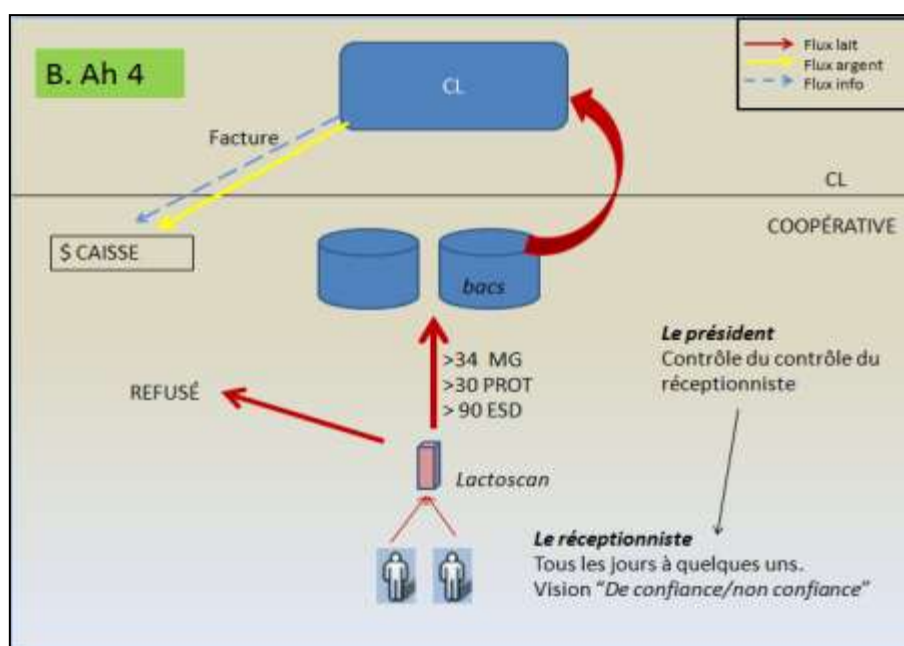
B. Ah 4

CL

Flux lait
Flux argent
Flux info

Facture

CL

COOPÉRATIVE

$ CAISSE

bacs

>34 MG
>30 PROT
> 90 ESD

REFUSÉ

*Le président*
Contrôle du contrôle du réceptionniste

Lactoscan

*Le réceptionniste*
Tous les jours à quelques uns.
Vision "*De confiance/non confiance*"